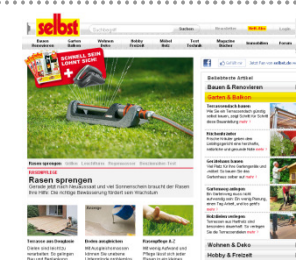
selbst

Bauen Renovieren | Garten Balkon | Wohnen Deko | Hobby Freizeit | Möbel Holz | Test Technik | Magazin Bücher | Heimwerken | Foren

SCHNELL SEIN LOHNT SICH!

Beliebteste Artikel
Bauen & Renovieren
Garten & Balkon

Rasen sprengen
Rasen sprengen
Gerade jetzt nach Neuaussaat und viel Sonnenschein braucht der Rasen Ihre Hilfe. Die richtige Bewässerung fördert sein Wachstum

Terrasse aus Zimtplatten
Beete umgraben
Rasenpflege A-Z

Terrassenbelag
Hochbeete
Gartenhaus
Gartenteich
Kräuterbeete

Wohnen & Deko
Hobby & Freizeit